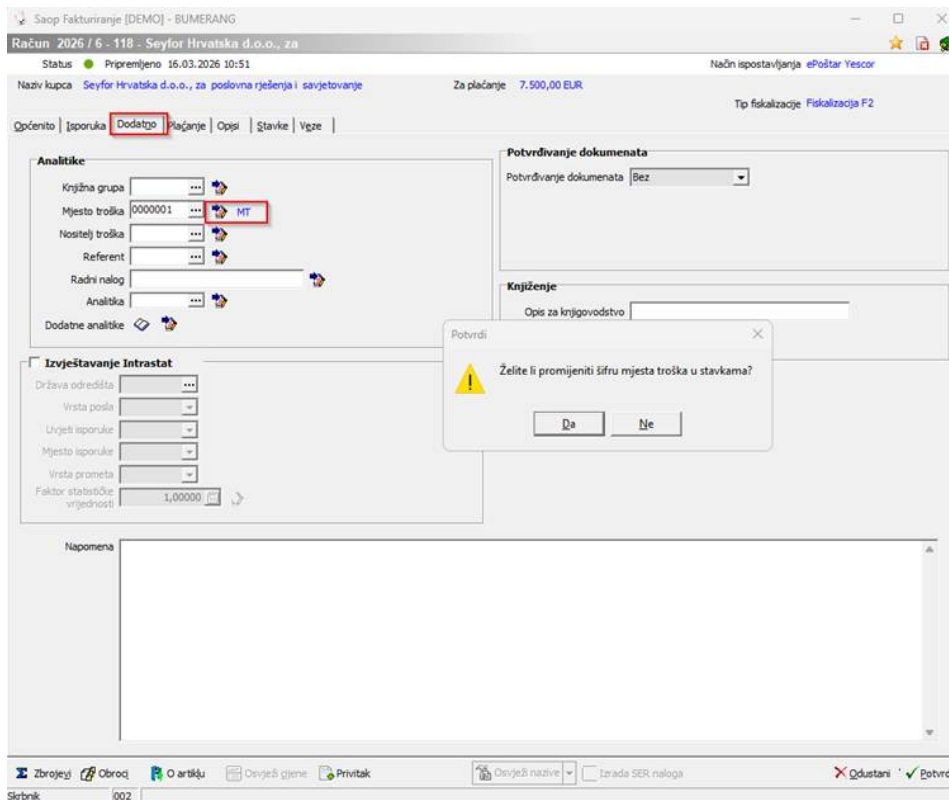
Saop Fakturiranje [DEMO] - BUMERANG

Račun 2026 / 6 - 118 - Seyfor Hrvatska d.o.o., za

Status Pripremljeno 16.03.2026 10:51

Način ispostavljanja ePoštar Yescor

Naziv kupca Seyfor Hrvatska d.o.o., za poslovna rješenja i savjetovanje

Za plaćanje 7.500,00 EUR

Tip fiskalizacije Fiskalizacija F2

Općenito | Isporuka | Dodatno | Plaćanje | Opisi | Stavke | Veze

Analitike

Knjižna grupa

Mjesto troška 0000001 MT

Nositelj troška

Referent

Radni nalog

Analitika

Dodatne analitike

Izvještavanje Intrastat

Država odredišta

Vrsta posla

Uvjeti isporuke

Mjesto isporuke

Vrsta prometa

Faktor statističke vrijednosti 1,00000

Potvrđivanje dokumenata

Potvrđivanje dokumenata Bez

Knjiženje

Opis za knjigovodstvo

Potvrdi

Želite li promijeniti šifru mjesta troška u stavkama?

Da Ne

Napomena

Zbrojevi Obroci O artiklu Osvježi cijene Privitak Osvježi nazive Izrada SER naloga Odustani Potvrd

Skrbnik 002